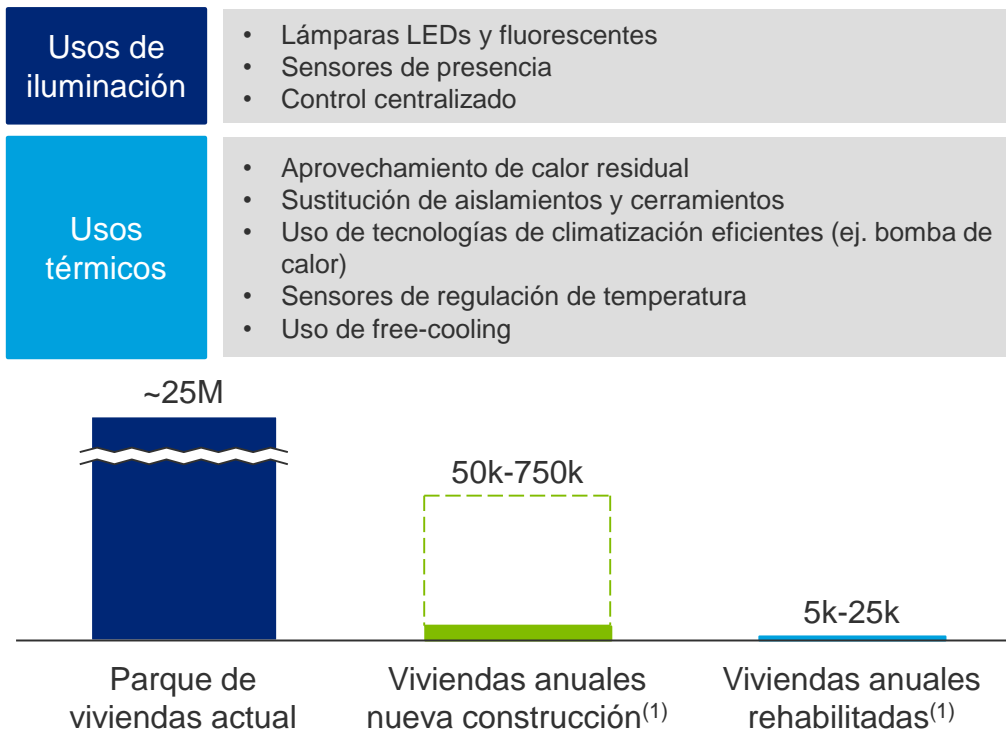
Usos de iluminación

- Lámparas LEDs y fluorescentes
- Sensores de presencia
- Control centralizado

Usos térmicos

- Aprovechamiento de calor residual
- Sustitución de aislamientos y cerramientos
- Uso de tecnologías de climatización eficientes (ej. bomba de calor)
- Sensores de regulación de temperatura
- Uso de free-cooling

~25M

50k-750k

5k-25k

Parque de viviendas actual

Viviendas anuales nueva construcción$^{(1)}$

Viviendas anuales rehabilitadas$^{(1)}$